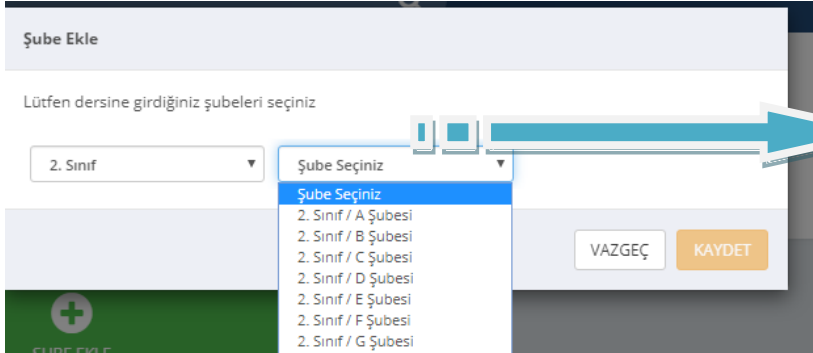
Şube Ekle

Lütfen dersine girdiğiniz şubeleri seçiniz

2. Sınıf ▼

Şube Seçiniz ▼

Şube Seçiniz
2. Sınıf / A Şubesi
2. Sınıf / B Şubesi
2. Sınıf / C Şubesi
2. Sınıf / D Şubesi
2. Sınıf / E Şubesi
2. Sınıf / F Şubesi
2. Sınıf / G Şubesi

VAZGEÇ

KAYDET

ŞUBE EKLE